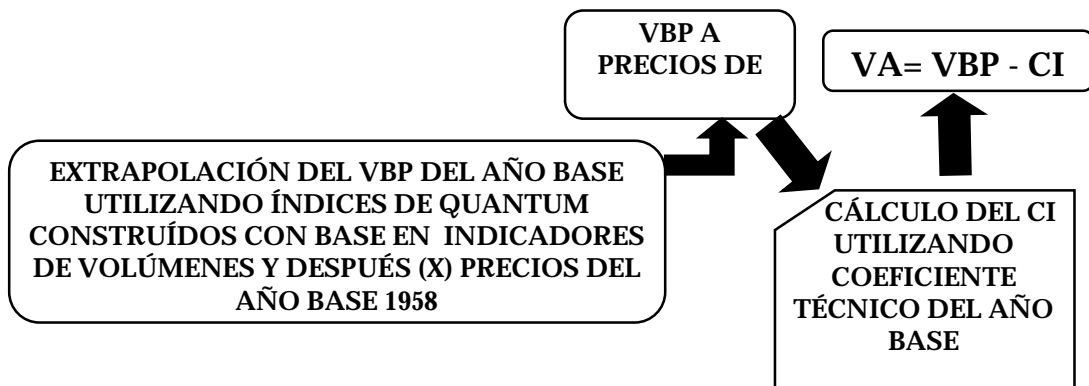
VBP A PRECIOS DE

VA= VBP - CI

EXTRAPOLACIÓN DEL VBP DEL AÑO BASE UTILIZANDO ÍNDICES DE QUANTUM CONSTRUÍDOS CON BASE EN INDICADORES DE VOLÚMENES Y DESPUÉS (X) PRECIOS DEL AÑO BASE 1958

CÁLCULO DEL CI UTILIZANDO COEFICIENTE TÉCNICO DEL AÑO BASE